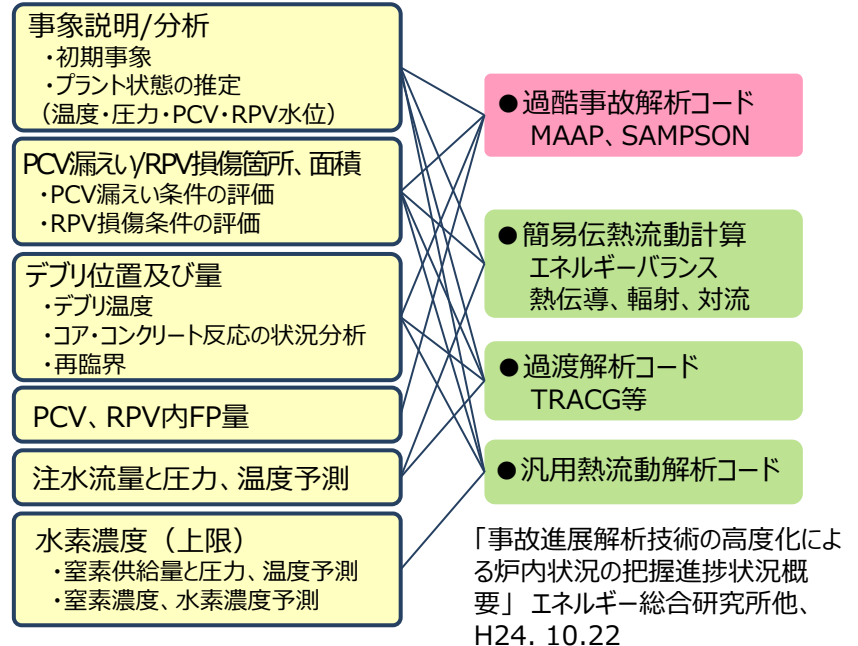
事象説明/分析
・初期事象
・プラント状態の推定
（温度・圧力・PCV・RPV水位）

PCV漏えい/RPV損傷箇所、面積
・PCV漏えい条件の評価
・RPV損傷条件の評価

デブリ位置及び量
・デブリ温度
・コア・コンクリート反応の状況分析
・再臨界

PCV、RPV内FP量

注水流量と圧力、温度予測

水素濃度（上限）
・窒素供給量と圧力、温度予測
・窒素濃度、水素濃度予測

●過酷事故解析コード
MAAP、SAMPSON

●簡易伝熱流動計算
エネルギーバランス
熱伝導、輻射、対流

●過渡解析コード
TRACG等

●汎用熱流動解析コード

「事故進展解析技術の高度化による炉内状況の把握進捗状況概要」 エネルギー総合研究所他、H24. 10.22